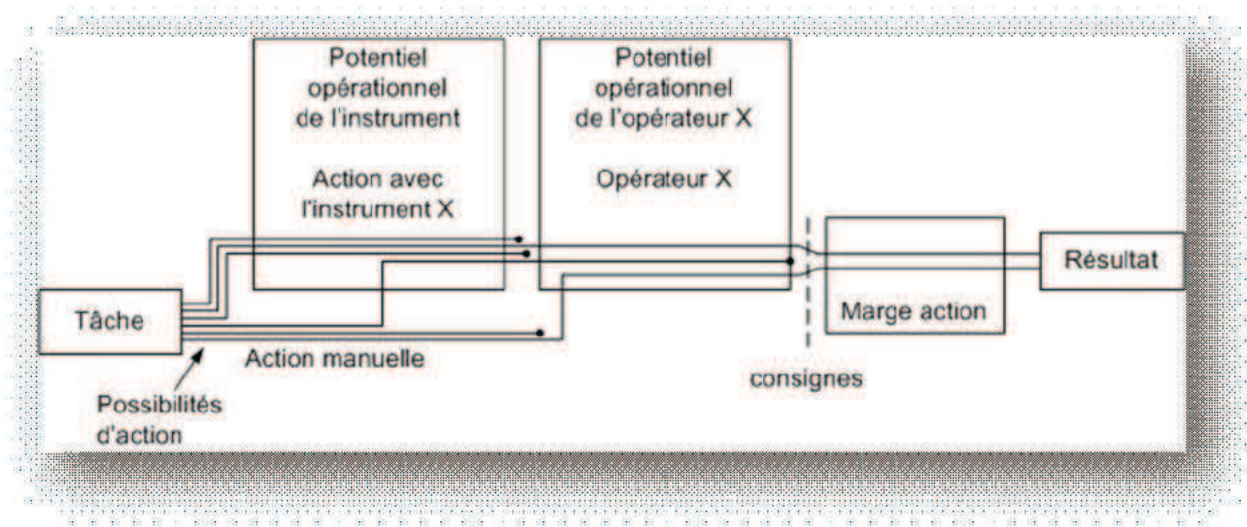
Potentiel opérationnel de l'instrument

Action avec l'instrument X

Potentiel opérationnel de l'opérateur X

Opérateur X

Tâche

Action manuelle

Possibilités d'action

consignes

Marge action

Résultat